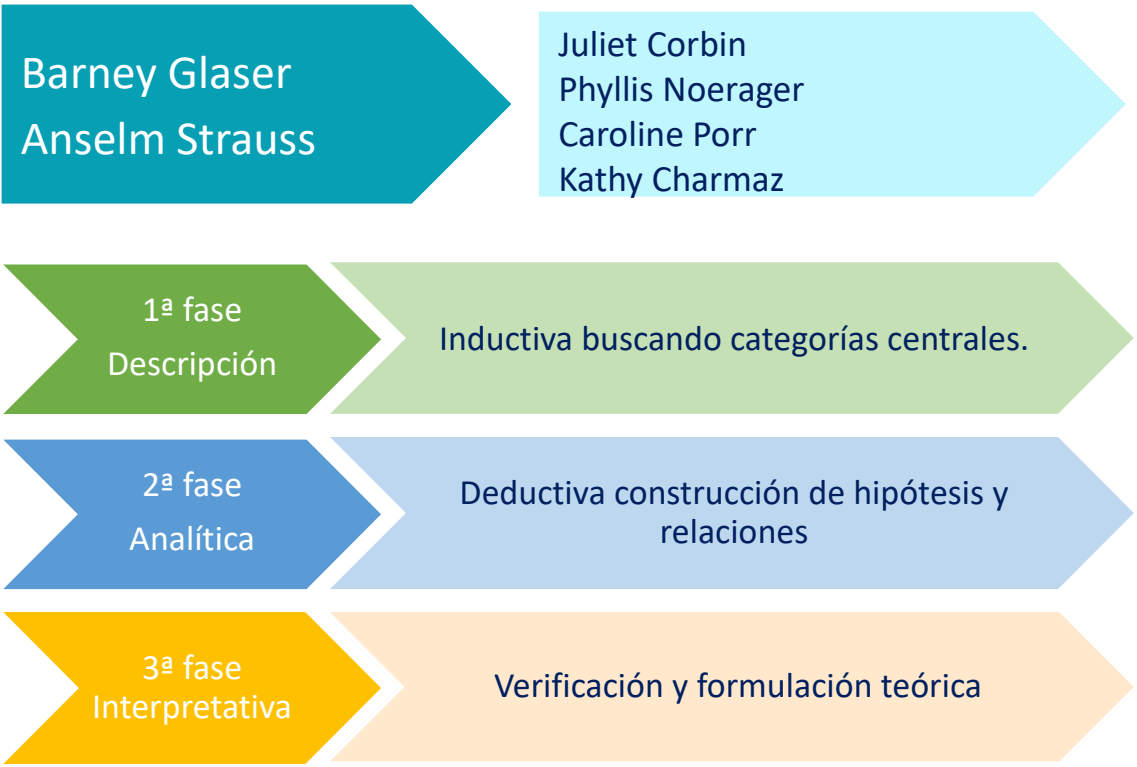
Barney Glaser
Anselm Strauss

Juliet Corbin
Phyllis Noerager
Caroline Porr
Kathy Charmaz

1ª fase
Descripción

Inductiva buscando categorías centrales.

2ª fase
Analítica

Deductiva construcción de hipótesis y relaciones

3ª fase
Interpretativa

Verificación y formulación teórica